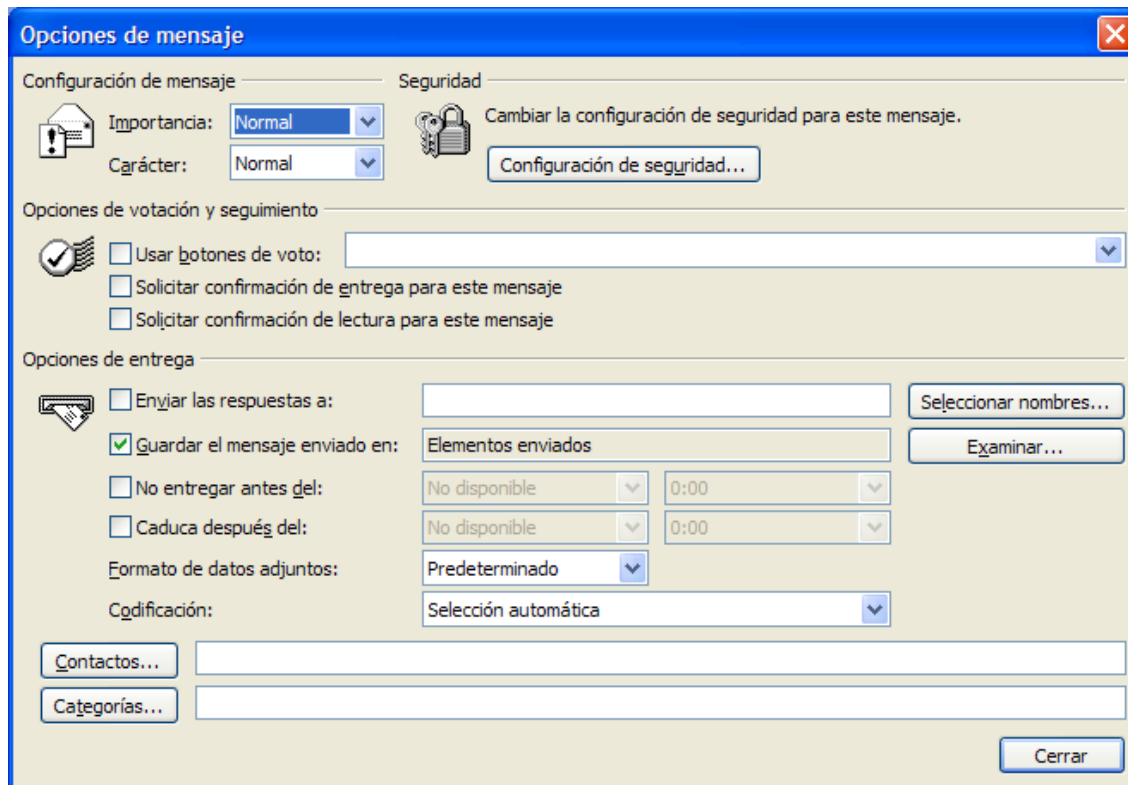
Opciones de mensaje

Configuración de mensaje

Importancia: Normal

Carácter: Normal

Seguridad

Cambiar la configuración de seguridad para este mensaje.

Configuración de seguridad...

Opciones de votación y seguimiento

Usar botones de voto:

Solicitar confirmación de entrega para este mensaje

Solicitar confirmación de lectura para este mensaje

Opciones de entrega

Enviar las respuestas a:

Seleccionar nombres...

Guardar el mensaje enviado en: Elementos enviados

Examinar...

No entregar antes del: No disponible 0:00

Caduca después del: No disponible 0:00

Formato de datos adjuntos: Predeterminado

Codificación: Selección automática

Contactos...

Categorías...

Cerrar